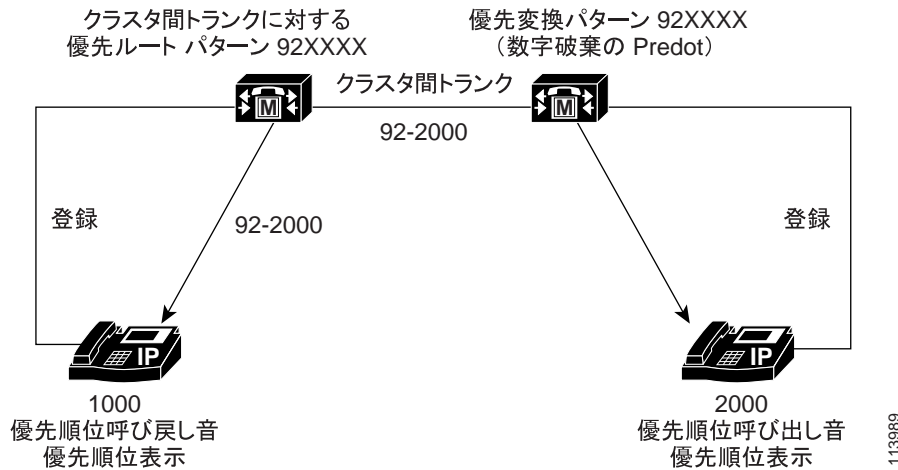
クラスタ間トランクに対する
優先ルート パターン 92XXXX

優先変換パターン 92XXXX
（数字破棄の Predot）

M

クラスタ間トランク

M

92-2000

登録

92-2000

登録

IP

IP

1000
優先順位呼び戻し音
優先順位表示

2000
優先順位呼び出し音
優先順位表示

113989